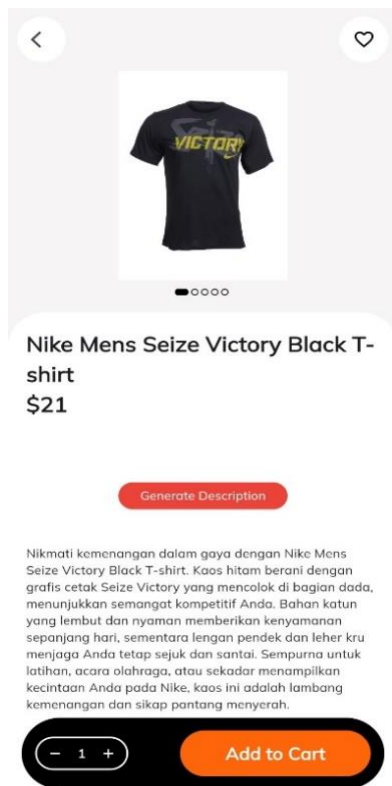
VICTORY

Nike Mens Seize Victory Black T-shirt
$21

Generate Description

Nikmati kemenangan dalam gaya dengan Nike Mens Seize Victory Black T-shirt. Kaos hitam berani dengan grafis cetak Seize Victory yang mencolok di bagian dada, menunjukkan semangat kompetitif Anda. Bahan katun yang lembut dan nyaman memberikan kenyamanan sepanjang hari, sementara lengan pendek dan leher kru menjaga Anda tetap sejuk dan santai. Sempurna untuk latihan, acara olahraga, atau sekadar menampilkan kecintaan Anda pada Nike, kaos ini adalah lambang kemenangan dan sikap pantang menyerah.

− 1 +

Add to Cart